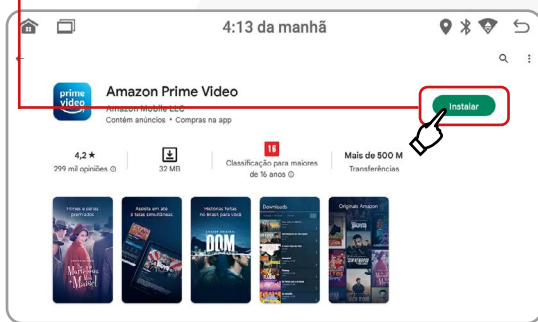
4:13 da manhã

prime video

Amazon Prime Video

Amazon Mobile LLC

Contém anúncios • Compras na app

Instalar

4,2 ★

299 mil opiniões

32 MB

16

Classificação para maiores de 16 anos

Mais de 500 M

Transferências

Filmes e séries premiados

Assista em até 3 telas simultâneas

Histórias feitas no Brasil para você

Downloads

Originais Amazon

DOM